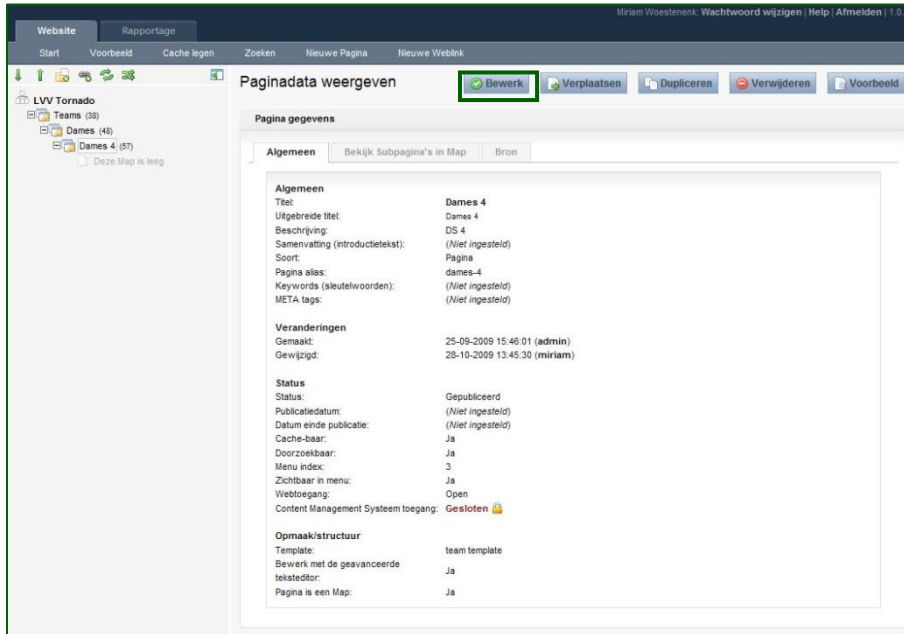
Miriam Woestenenk: Wachtwoord wijzigen | Help | Afmelden | 1.0

Website Rapportage

Start Voorbeeld Cache legen Zoeken Nieuwe Pagina Nieuwe Weblink

LVV Tornado
Teams (38)
Dames (48)
Dames 4 (57)
Deze Map is leeg

Paginadata weergeven

Bewerk Verplaatsen Dupliceren Verwijderen Voorbeeld

Pagina gegevens

Algemeen Bekijk Subpagina's in Map Bron

Algemeen

| | |
|---|---|
| Titel: | Dames 4 |
| Uitgebreide titel: | Dames 4 |
| Beschrijving: | DS 4 |
| Samenvatting (introductietekst): | (Niet ingesteld) |
| Soort: | Pagina |
| Pagina alias: | dames-4 |
| Keywords (sleutelwoorden): | (Niet ingesteld) |
| META tags: | (Niet ingesteld) |

Veranderingen

| | |
|---|---|
| Gemaakt: | 25-09-2009 15:46:01 (admin) |
| Gewijzigd: | 28-10-2009 13:45:30 (miriam) |

Status

| | |
|---|---|
| Status: | Gepubliceerd |
| Publicatiedatum: | (Niet ingesteld) |
| Datum einde publicatie: | (Niet ingesteld) |
| Cache-baar: | Ja |
| Doorzoekbaar: | Ja |
| Menu index: | 3 |
| Zichtbaar in menu: | Ja |
| Webtoegang: | Open |
| Content Management Systeem toegang: | Gesloten |

Opmaak/structuur

| | |
|---|---|
| Template: | team template |
| Bewerk met de geavanceerde teksteditor: | Ja |
| Pagina is een Map: | Ja |